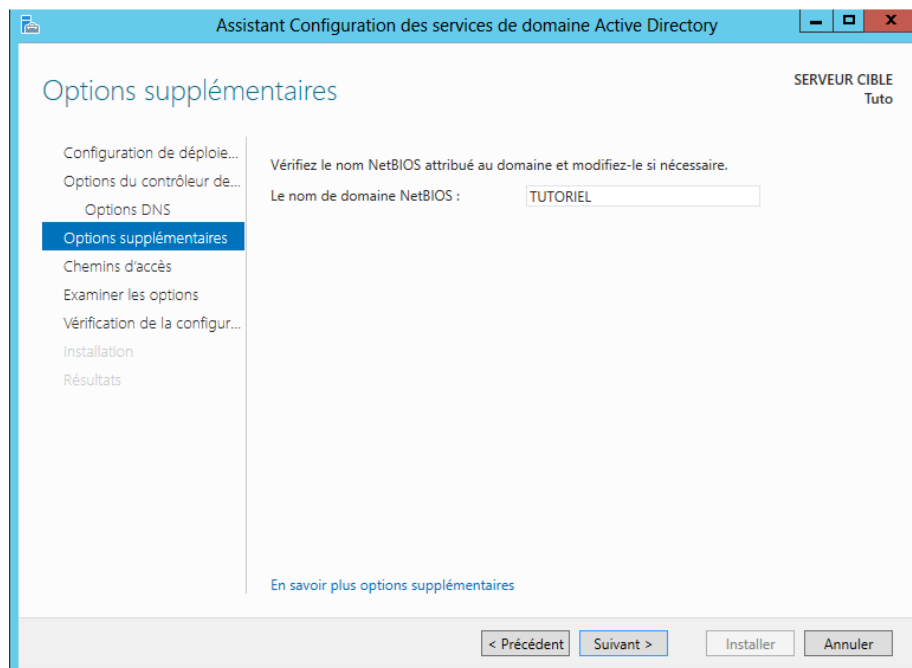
Assistant Configuration des services de domaine Active Directory

Options supplémentaires

SERVEUR CIBLE
Tuto

Configuration de déploie...
Options du contrôleur de...
Options DNS
Options supplémentaires
Chemins d'accès
Examiner les options
Vérification de la configur...
Installation
Résultats

Vérifiez le nom NetBIOS attribué au domaine et modifiez-le si nécessaire.

Le nom de domaine NetBIOS : TUTORIEL

En savoir plus options supplémentaires

< Précédent
Suivant >
Installer
Annuler